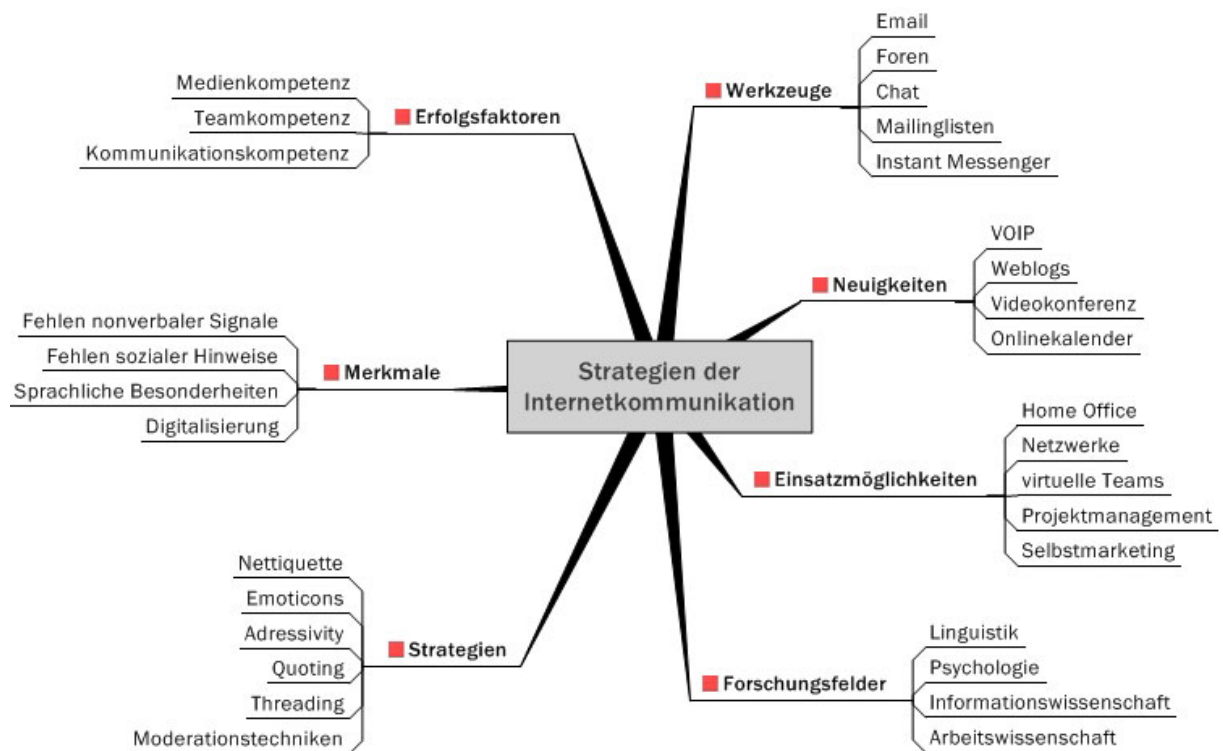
Strategien der Internetkommunikation

Erfolgsfaktoren
Medienkompetenz
Teamkompetenz
Kommunikationskompetenz

Werkzeuge
Email
Foren
Chat
Mailinglisten
Instant Messenger

Neuigkeiten
VOIP
Weblogs
Videokonferenz
Onlinekalender

Merkmale
Fehlen nonverbaler Signale
Fehlen sozialer Hinweise
Sprachliche Besonderheiten
Digitalisierung

Einsatzmöglichkeiten
Home Office
Netzwerke
virtuelle Teams
Projektmanagement
Selbstmarketing

Strategien
Nettiquette
Emoticons
Adressivity
Quoting
Threading
Moderationstechniken

Forschungsfelder
Linguistik
Psychologie
Informationswissenschaft
Arbeitswissenschaft